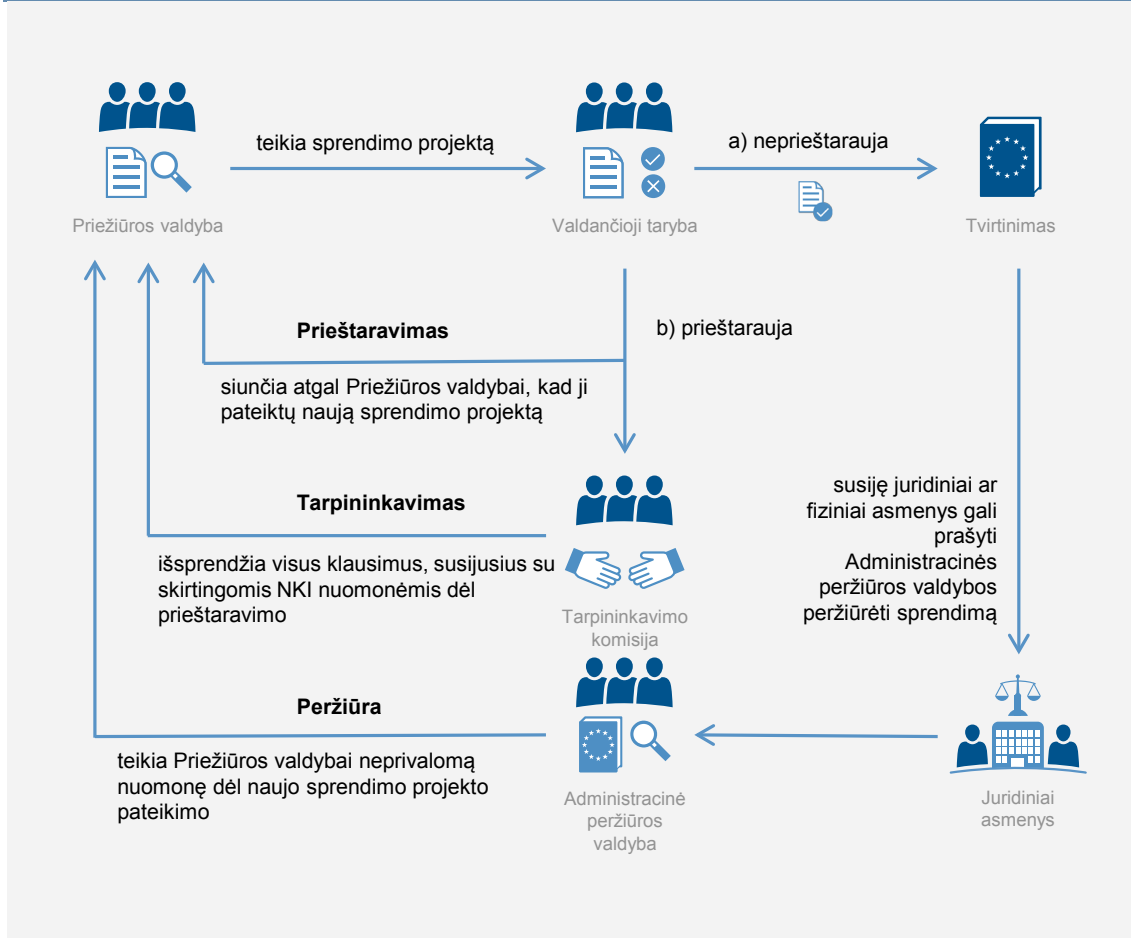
Priežiūros valdyba

teikia sprendimo projektą

Valdančioji taryba

a) neprieštarauja

Tvirtinimas

Prieštaravimas

b) prieštarauja

siunčia atgal Priežiūros valdybai, kad ji pateiktų naują sprendimo projektą

Tarpininkavimas

išsprendžia visus klausimus, susijusius su skirtingomis NKI nuomonėmis dėl prieštaravimo

Tarpininkavimo komisija

susiję juridiniai ar fiziniai asmenys gali prašyti Administracinės peržiūros valdybos peržiūrėti sprendimą

Peržiūra

teikia Priežiūros valdybai neprivalomą nuomonę dėl naujo sprendimo projekto pateikimo

Administracinė peržiūros valdyba

Juridiniai asmenys